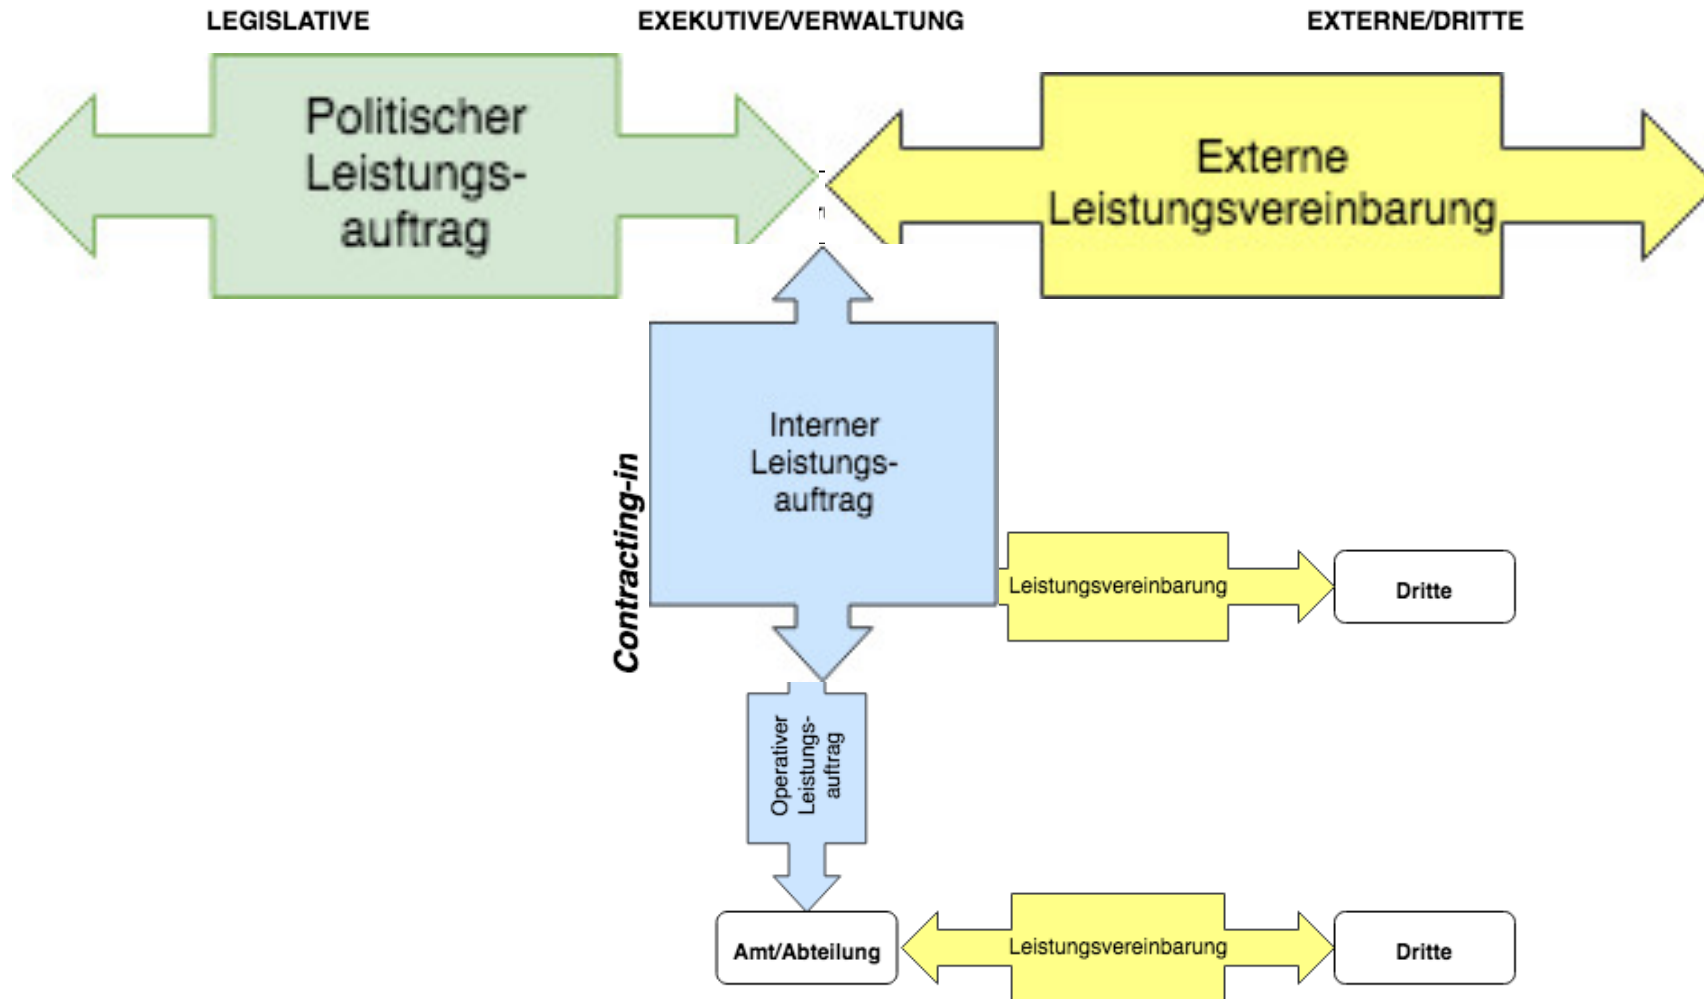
LEGISLATIVE

EXEKUTIVE/VERWALTUNG

EXTERNE/DRITTE

Politischer Leistungsauftrag

Externe Leistungsvereinbarung

Contracting-in

Interner Leistungsauftrag

Leistungsvereinbarung

Dritte

Operativer Leistungsauftrag

Amt/Abteilung

Leistungsvereinbarung

Dritte